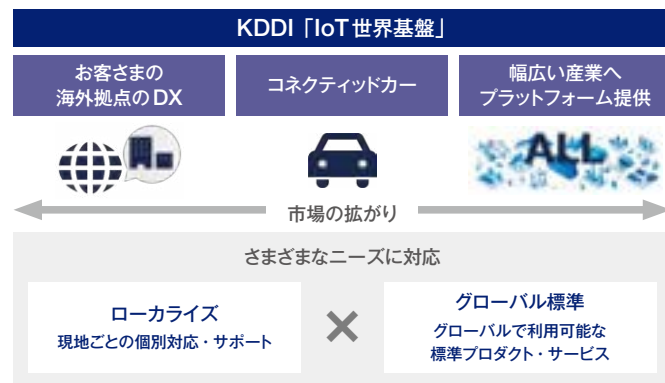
KDDI「IoT世界基盤」

お客さまの
海外拠点のDX

コネクティッドカー

幅広い産業へ
プラットフォーム提供

ALL

市場の拡がり

さまざまなニーズに対応

ローカライズ
現地ごとの個別対応・サポート

×

グローバル標準
グローバルで利用可能な
標準プロダクト・サービス